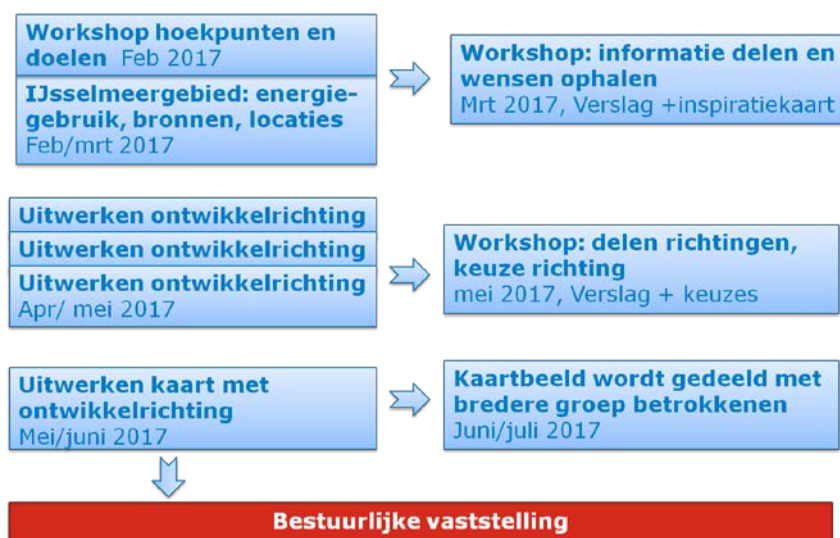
Workshop hoekpunten en doelen Feb 2017

IJsselmeergebied: energiegebruik, bronnen, locaties
Feb/mrt 2017

Workshop: informatie delen en wensen ophalen
Mrt 2017, Verslag +inspiratiekaart

Uitwerken ontwikkelrichting

Uitwerken ontwikkelrichting

Uitwerken ontwikkelrichting
Apr/ mei 2017

Workshop: delen richtingen, keuze richting
mei 2017, Verslag + keuzes

Uitwerken kaart met ontwikkelrichting
Mei/juni 2017

Kaartbeeld wordt gedeeld met bredere groep betrokkenen
Juni/juli 2017

Bestuurlijke vaststelling